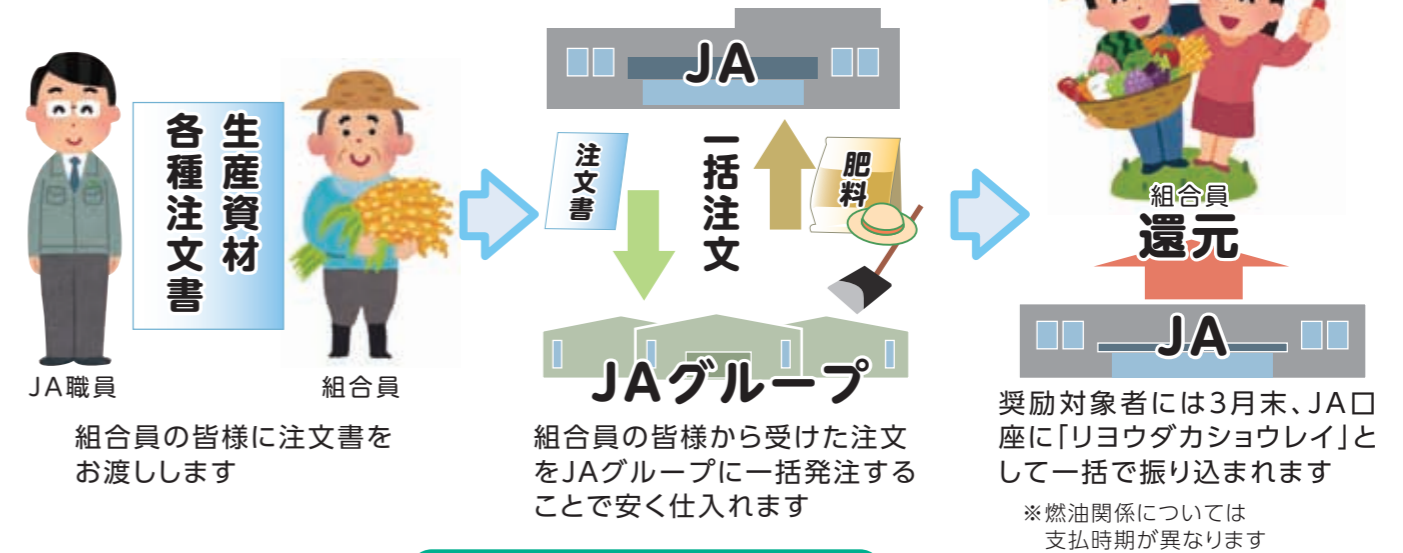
生産資材
各種注文書

JA職員

組合員

組合員の皆様に注文書をお渡しします

JA

注文書

一括注文

肥料

JAグループ

組合員の皆様から受けた注文をJAグループに一括発注することで安く仕入れます

組合員
還元

JA

奨励対象者には3月末、JA口座に「リヨウダカショウレイ」として一括で振り込まれます

※燃油関係については
支払時期が異なります